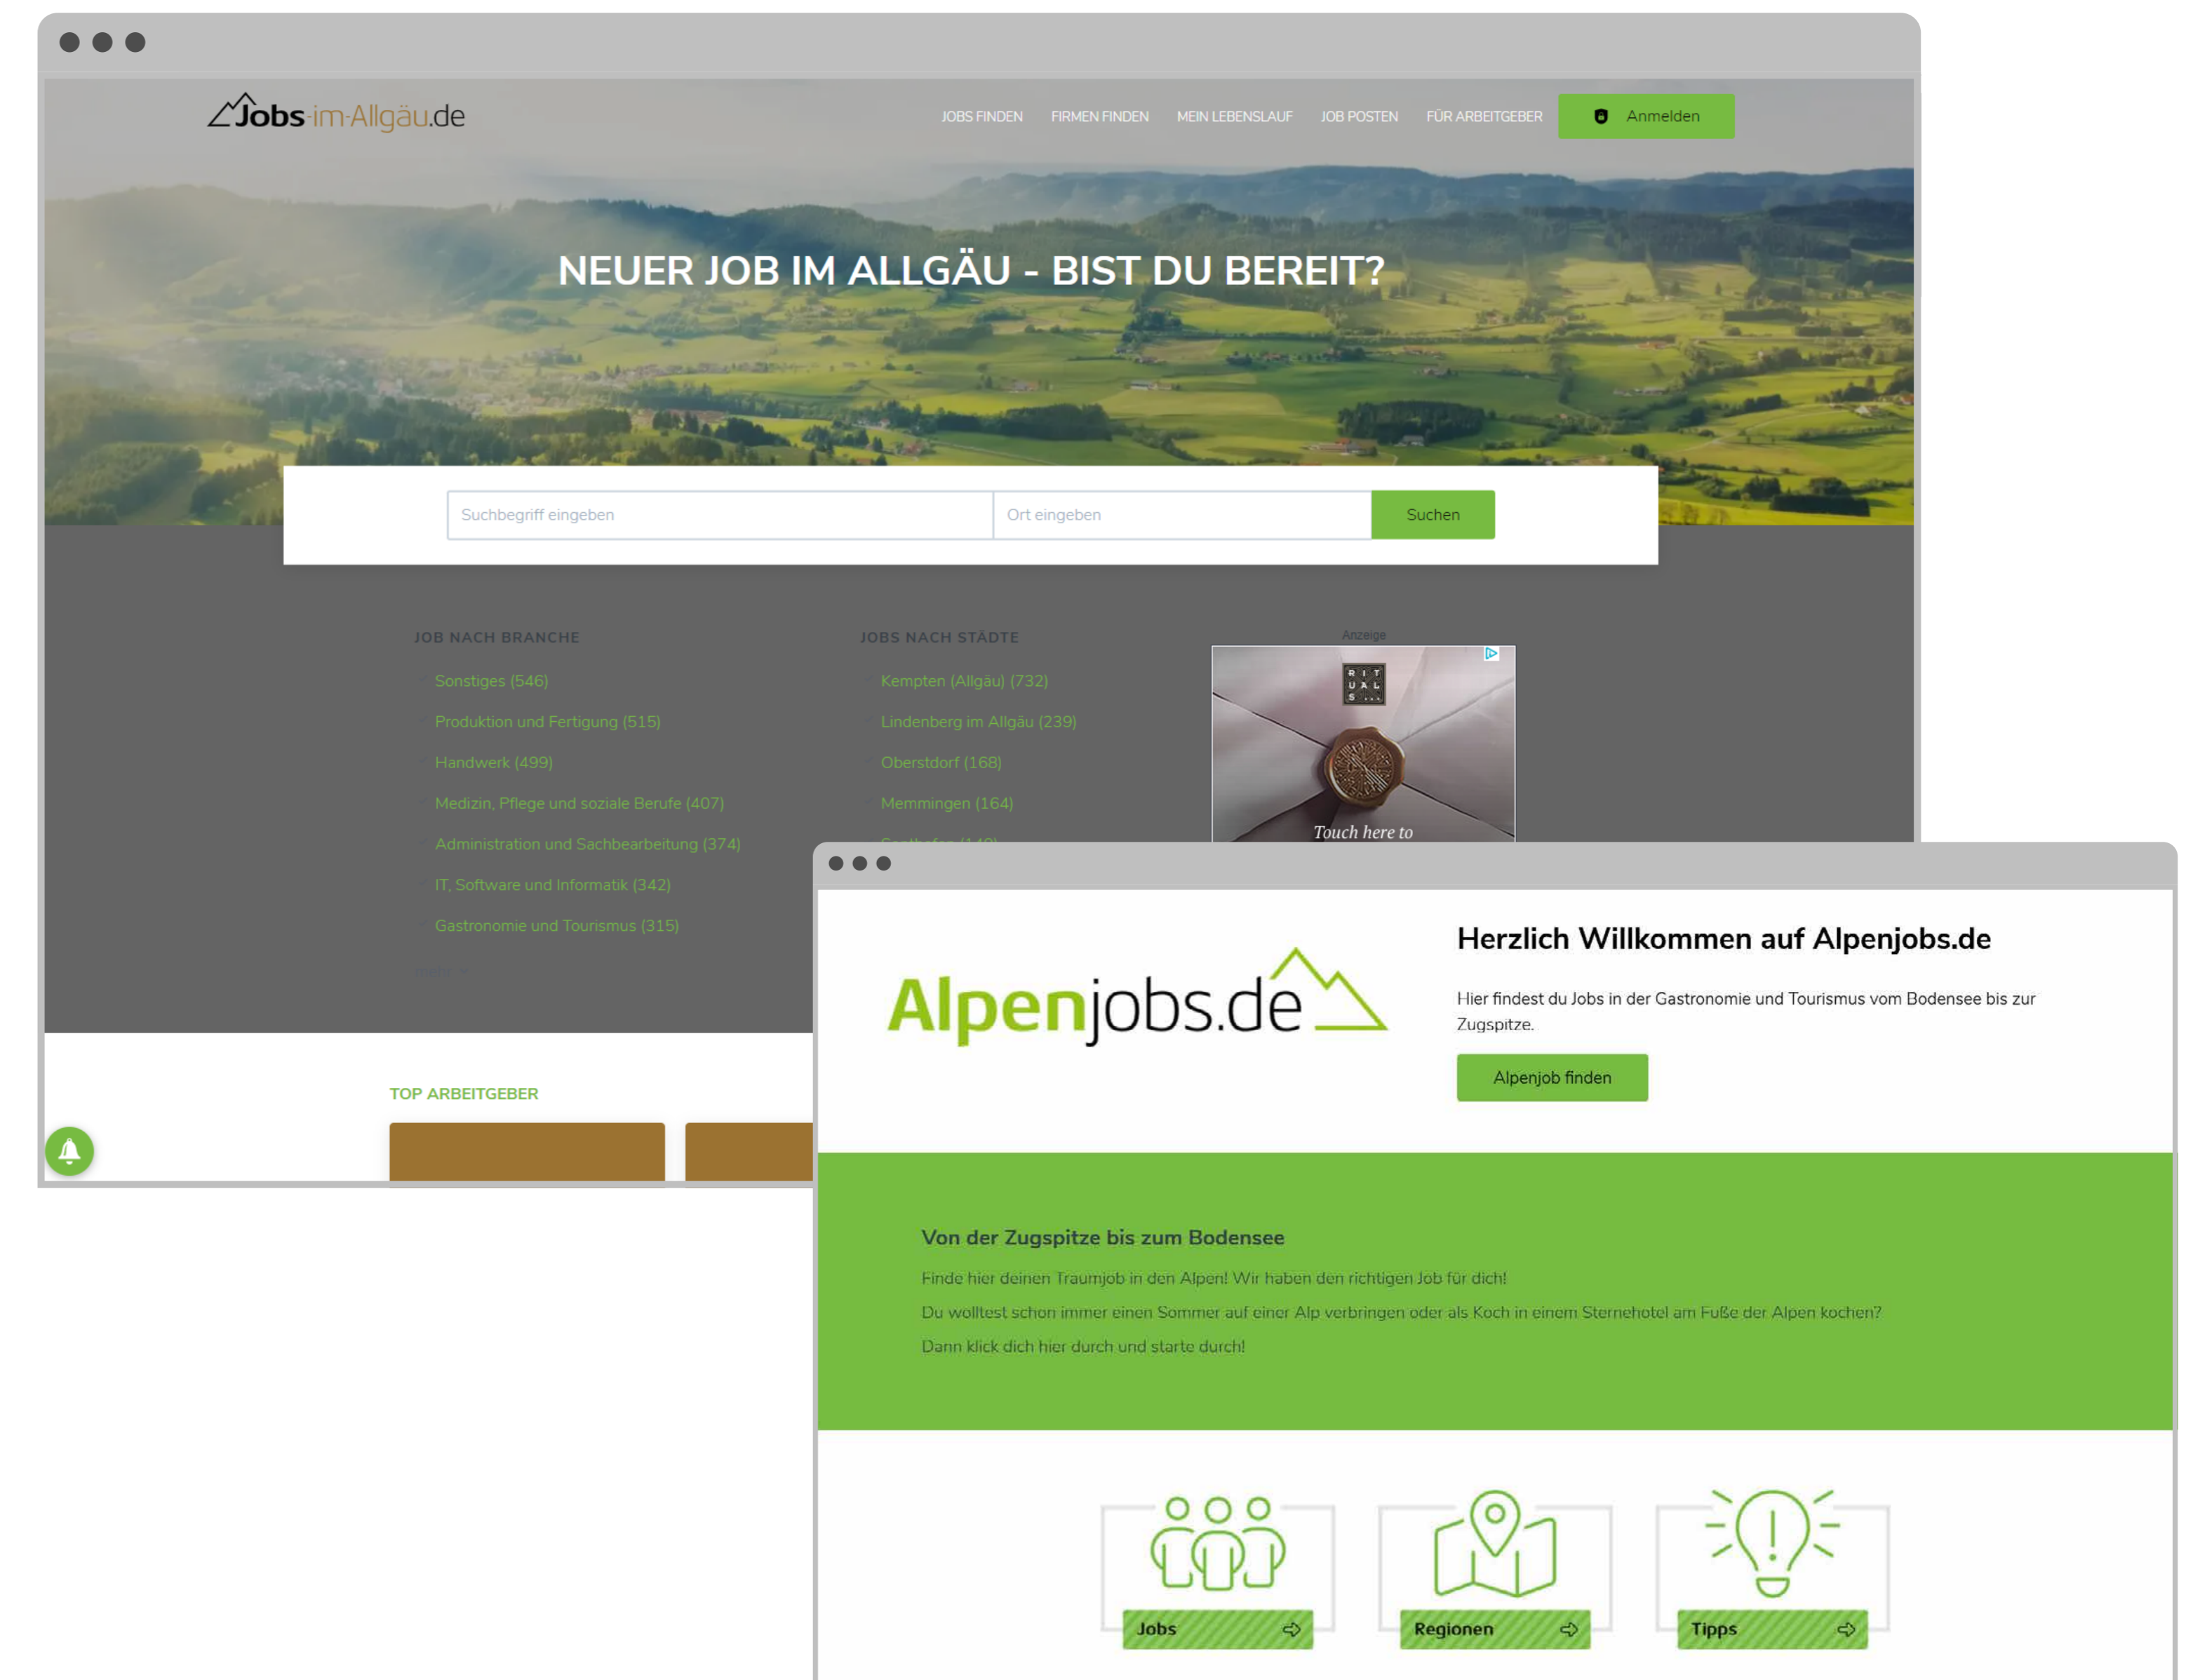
Jobs-im-Allgäu.de

JOBS FINDEN FIRMEN FINDEN MEIN LEBENSLAUF JOB POSTEN FÜR ARBEITGEBER Anmelden

NEUER JOB IM ALLGÄU - BIST DU BEREIT?

Suchbegriff eingeben
Ort eingeben
Suchen

JOB NACH BRANCHE
Sonstiges (546)
Produktion und Fertigung (515)
Handwerk (499)
Medizin, Pflege und soziale Berufe (407)
Administration und Sachbearbeitung (374)
IT, Software und Informatik (342)
Gastronomie und Tourismus (315)
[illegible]

JOBS NACH STÄDTE
Kempten (Allgäu) (732)
Lindenberg im Allgäu (239)
Oberstdorf (168)
Memmingen (164)
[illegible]

Anzeige
R I T U A L S
Touch here to

TOP ARBEITGEBER

Alpenjobs.de

Herzlich Willkommen auf Alpenjobs.de

Hier findest du Jobs in der Gastronomie und Tourismus vom Bodensee bis zur Zugspitze.

Alpenjob finden

Von der Zugspitze bis zum Bodensee

Finde hier deinen Traumjob in den Alpen! Wir haben den richtigen Job für dich!
Du wolltest schon immer einen Sommer auf einer Alp verbringen oder als Koch in einem Sternehotel am Fuße der Alpen kochen?
Dann klick dich hier durch und starte durch!

Jobs
Regionen
Tipps